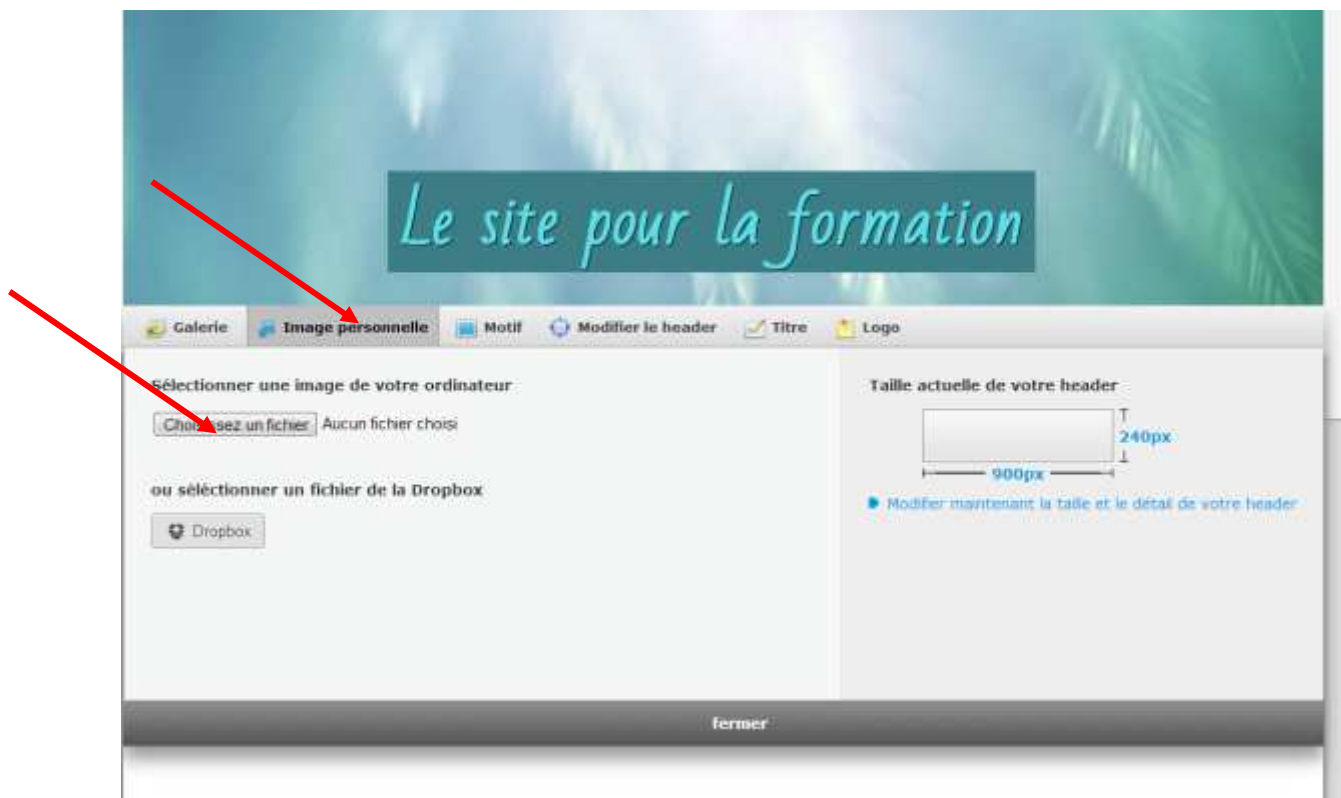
Le site pour la formation

Galerie Image personnelle Motif Modifier le header Titre Logo

Sélectionner une image de votre ordinateur

Choisissez un fichier Aucun fichier choisi

ou séléctionner un fichier de la Dropbox

Dropbox

Taille actuelle de votre header

240px

900px

Modifier maintenant la taille et le détail de votre header

fermer